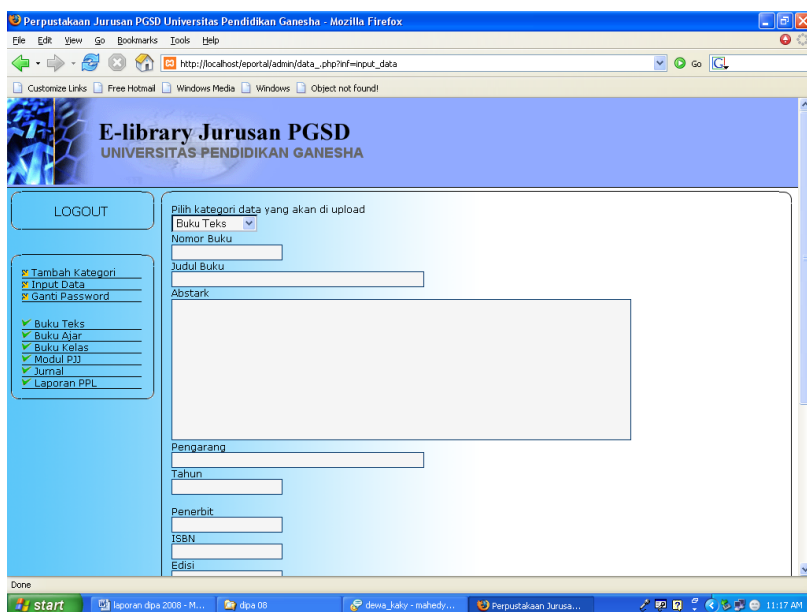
Perpustakaan Jurusan PGSD Universitas Pendidikan Ganesha - Mozilla Firefox

File Edit View Go Bookmarks Tools Help

http://localhost/eportal/admin/data_.php?inf=input_data

Go

Customize Links Free Hotmail Windows Media Windows Object not found!

E-library Jurusan PGSD
UNIVERSITAS PENDIDIKAN GANESHA

LOGOUT

Tambah Kategori
Input Data
Ganti Password

Buku Teks
Buku Ajar
Buku Kelas
Modul PJJ
Jurnal
Laporan PPL

Pilih kategori data yang akan di upload
Buku Teks
Nomor Buku
Judul Buku
Abstark
Pengarang
Tahun
Penerbit
ISBN
Edisi

Done

start laporan dipa 2008 - M... dipa 08 dewa_kaky - mahedy... Perpustakaan Jurusa... 11:17 AM